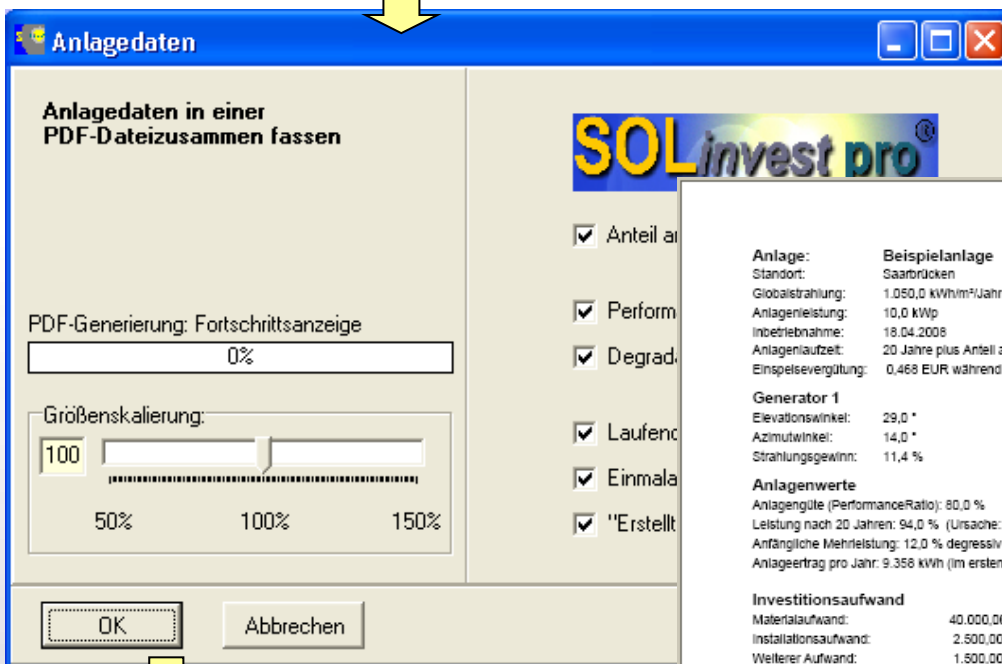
Anlagedaten

Anlagedaten in einer PDF-Dateizusammen fassen

PDF-Generierung: Fortschrittsanzeige

0%

Größenskalierung:

100

50%

100%

150%

OK

Abbrechen

SOLinvest pro®

Anteil a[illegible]

Perform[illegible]

Degrad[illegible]

Laufend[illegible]

Einmala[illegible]

"Erstellt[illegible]

Anlage: Beispielanlage
Standort: Saarbrücken
Globalstrahlung: 1.050,0 kWh/m²/Jahr
Anlagenleistung: 10,0 kWp
Inbetriebnahme: 18.04.2008
Anlagenlaufzeit: 20 Jahre plus Anteil a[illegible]
Einspeisevergütung: 0,468 EUR während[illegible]

Generator 1
Elevationswinkel: 29,0 °
Azimutwinkel: 14,0 °
Strahlungsgewinn: 11,4 %

Anlagenwerte
Anlagengüte (PerformanceRatio): 80,0 %
Leistung nach 20 Jahren: 94,0 % (Ursache: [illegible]
Anfängliche Mehrleistung: 12,0 % degressiv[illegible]
Anlageertrag pro Jahr: 9.356 kWh (im ersten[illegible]

Investitionsaufwand
Materialaufwand: 40.000,0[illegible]
Installationsaufwand: 2.500,00
Weiterer Aufwand: 1.500,00